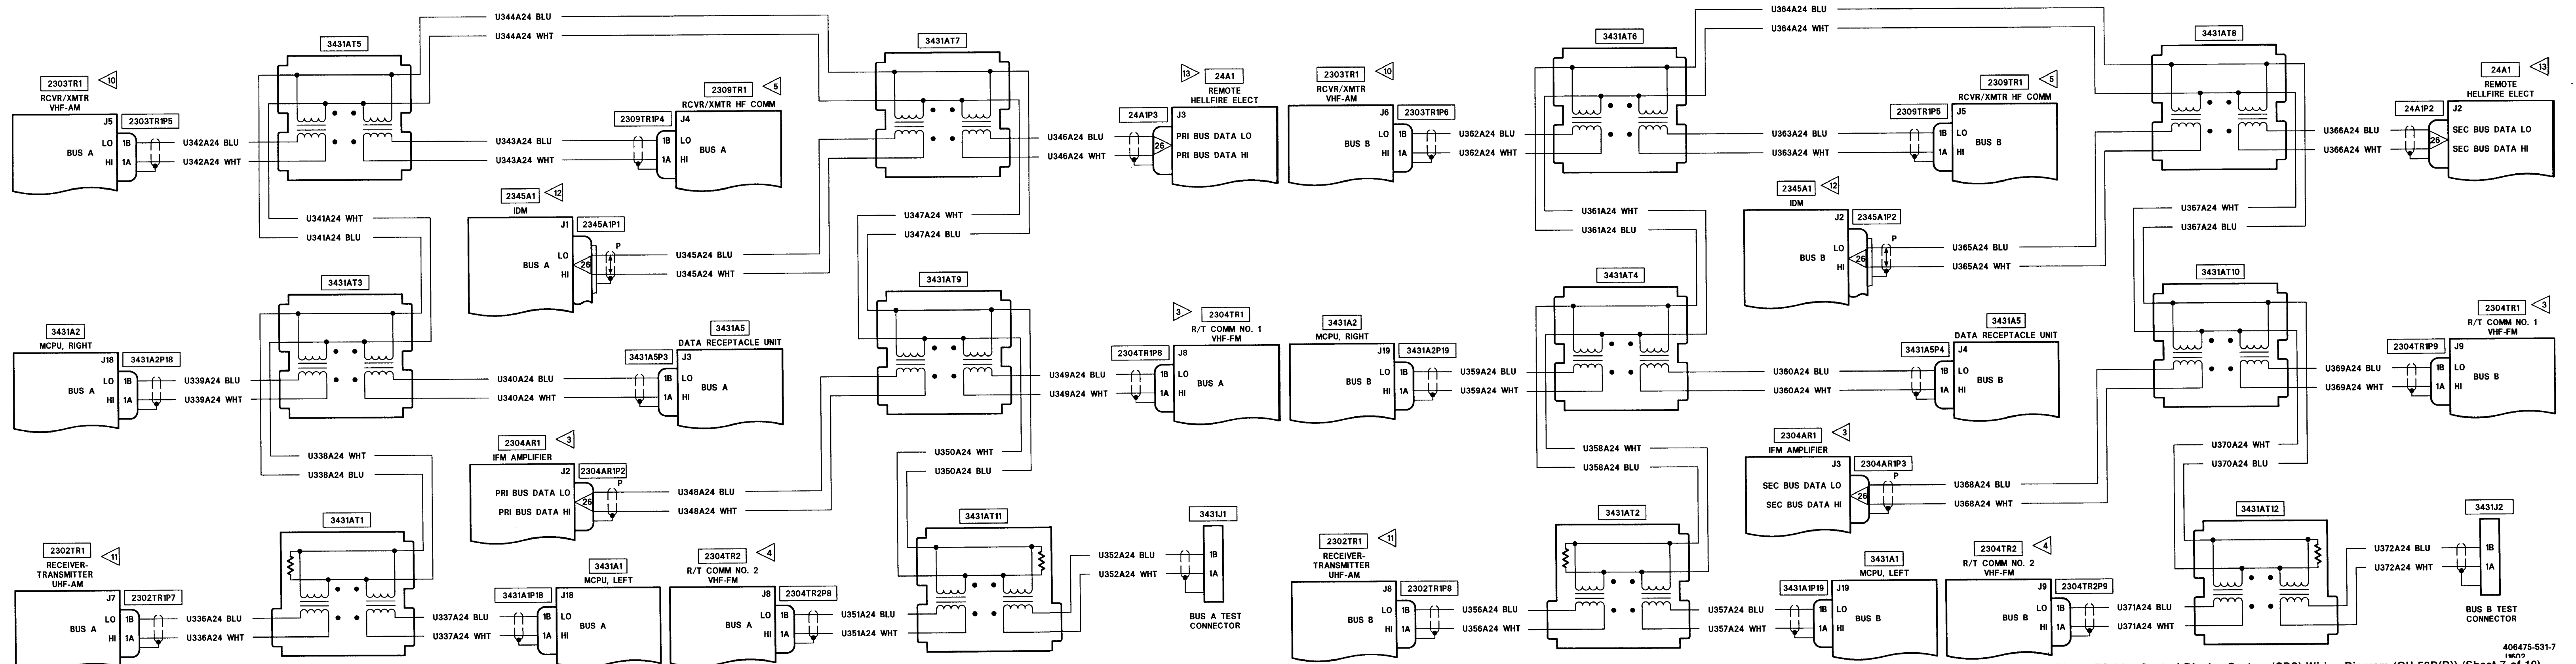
U344A24 BLU
U344A24 WHT
3431AT5
3431AT7
2303TR1
10
RCVR/XMTR VHF-AM
J5
2303TR1P5
1B
LO
BUS A
HI
1A
U342A24 BLU
U342A24 WHT
2309TR1
5
RCVR/XMTR HF COMM
2309TR1P4
J4
1B LO
BUS A
1A HI
U343A24 BLU
U343A24 WHT
13
24A1
REMOTE HELLFIRE ELECT
24A1P3
J3
PRI BUS DATA LO
26
PRI BUS DATA HI
U346A24 BLU
U346A24 WHT
2303TR1
10
RCVR/XMTR VHF-AM
J6
2303TR1P6
LO 1B
BUS B
HI 1A
U362A24 BLU
U362A24 WHT
U341A24 WHT
U341A24 BLU
2345A1
12
IDM
J1
2345A1P1
P
LO
BUS A
26
HI
U345A24 BLU
U345A24 WHT
U347A24 WHT
U347A24 BLU
3431AT3
3431AT9
3431A2
MCPU, RIGHT
J18
3431A2P18
LO 1B
BUS A
HI 1A
U339A24 BLU
U339A24 WHT
3431A5
DATA RECEPTACLE UNIT
3431A5P3
J3
1B LO
BUS A
1A HI
U340A24 BLU
U340A24 WHT
3
2304TR1
R/T COMM NO. 1 VHF-FM
2304TR1P8
J8
1B LO
BUS A
1A HI
U349A24 BLU
U349A24 WHT
3431A2
MCPU, RIGHT
J19
3431A2P19
LO 1B
BUS B
HI 1A
U359A24 BLU
U359A24 WHT
U338A24 WHT
U338A24 BLU
2304AR1
3
IFM AMPLIFIER
J2
2304AR1P2
P
PRI BUS DATA LO
26
PRI BUS DATA HI
U348A24 BLU
U348A24 WHT
U350A24 WHT
U350A24 BLU
3431AT1
3431AT11
3431J1
U352A24 BLU
U352A24 WHT
1B
1A
BUS A TEST CONNECTOR
2302TR1
11
RECEIVER-TRANSMITTER UHF-AM
J7
2302TR1P7
LO 1B
BUS A
HI 1A
U336A24 BLU
U336A24 WHT
U337A24 BLU
U337A24 WHT
3431A1P18
J18
1B LO
BUS A
1A HI
3431A1
MCPU, LEFT
2304TR2
4
R/T COMM NO. 2 VHF-FM
J8
2304TR2P8
LO 1B
BUS A
HI 1A
U351A24 BLU
U351A24 WHT
2302TR1
11
RECEIVER-TRANSMITTER UHF-AM
J8
2302TR1P8
LO 1B
BUS B
HI 1A
U356A24 BLU
U356A24 WHT
U364A24 BLU
U364A24 WHT
3431AT6
3431AT8
2309TR1
5
RCVR/XMTR HF COMM
2309TR1P5
J5
1B LO
BUS B
1A HI
U363A24 BLU
U363A24 WHT
24A1
13
REMOTE HELLFIRE ELECT
24A1P2
J2
SEC BUS DATA LO
26
SEC BUS DATA HI
U366A24 BLU
U366A24 WHT
U361A24 WHT
U361A24 BLU
2345A1
12
IDM
J2
2345A1P2
P
LO
BUS B
26
HI
U365A24 BLU
U365A24 WHT
U367A24 WHT
U367A24 BLU
3431AT4
3431AT10
3431A5
DATA RECEPTACLE UNIT
3431A5P4
J4
1B LO
BUS B
1A HI
U360A24 BLU
U360A24 WHT
2304TR1
3
R/T COMM NO. 1 VHF-FM
2304TR1P9
J9
1B LO
BUS B
1A HI
U369A24 BLU
U369A24 WHT
U358A24 WHT
U358A24 BLU
2304AR1
3
IFM AMPLIFIER
J3
2304AR1P3
P
SEC BUS DATA LO
26
SEC BUS DATA HI
U368A24 BLU
U368A24 WHT
U370A24 WHT
U370A24 BLU
3431AT2
3431AT12
3431J2
U372A24 BLU
U372A24 WHT
1B
1A
BUS B TEST CONNECTOR
3431A1
MCPU, LEFT
3431A1P19
J19
1B LO
BUS B
1A HI
U357A24 BLU
U357A24 WHT
2304TR2
4
R/T COMM NO. 2 VHF-FM
J9
2304TR2P9
LO 1B
BUS B
HI 1A
U371A24 BLU
U371A24 WHT
406475-531-7
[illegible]
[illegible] Control Display System (CDS) Wiring Diagram (OH-58D(R)) (Sheet 7 of 10)